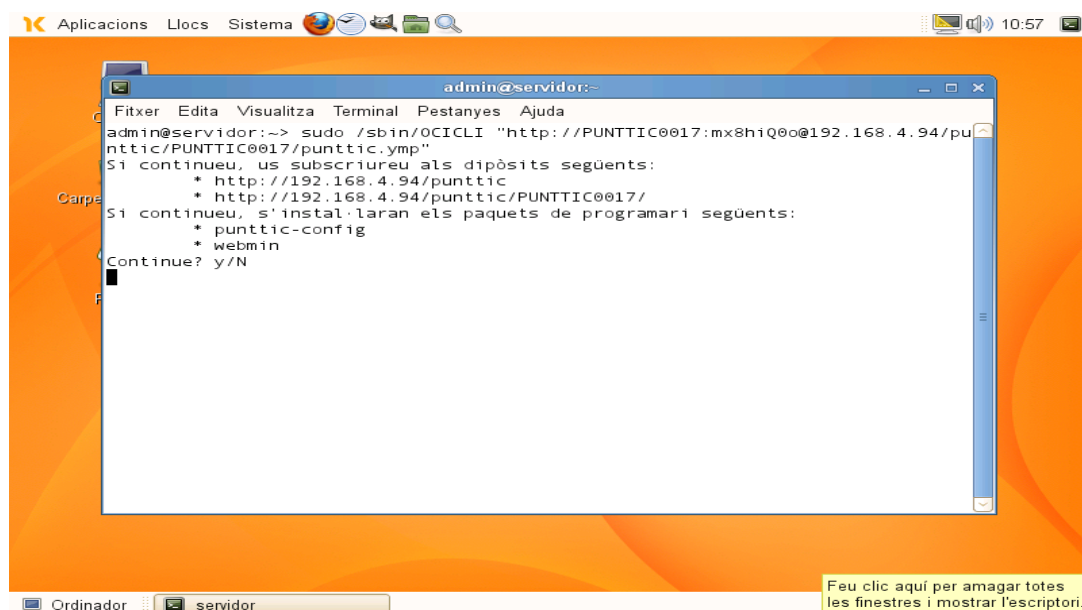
Aplicacions Llocs Sistema

10:57

admin@servidor:~

Fitxer Edita Visualitza Terminal Pestanyes Ajuda

admin@servidor:~> sudo /sbin/OCICLI "http://PUNTTIC0017:mx8hiQ0o@192.168.4.94/punttic/PUNTTIC0017/punttic.ymp"
Si continueu, us subscriureu als dipòsits següents:
* http://192.168.4.94/punttic
* http://192.168.4.94/punttic/PUNTTIC0017/
Si continueu, s'instal·laran els paquets de programari següents:
* punttic-config
* webmin
Continue? y/N

Carpe

Ordinador

servidor

Feu clic aquí per amagar totes les finestres i mostrar l'escriptori